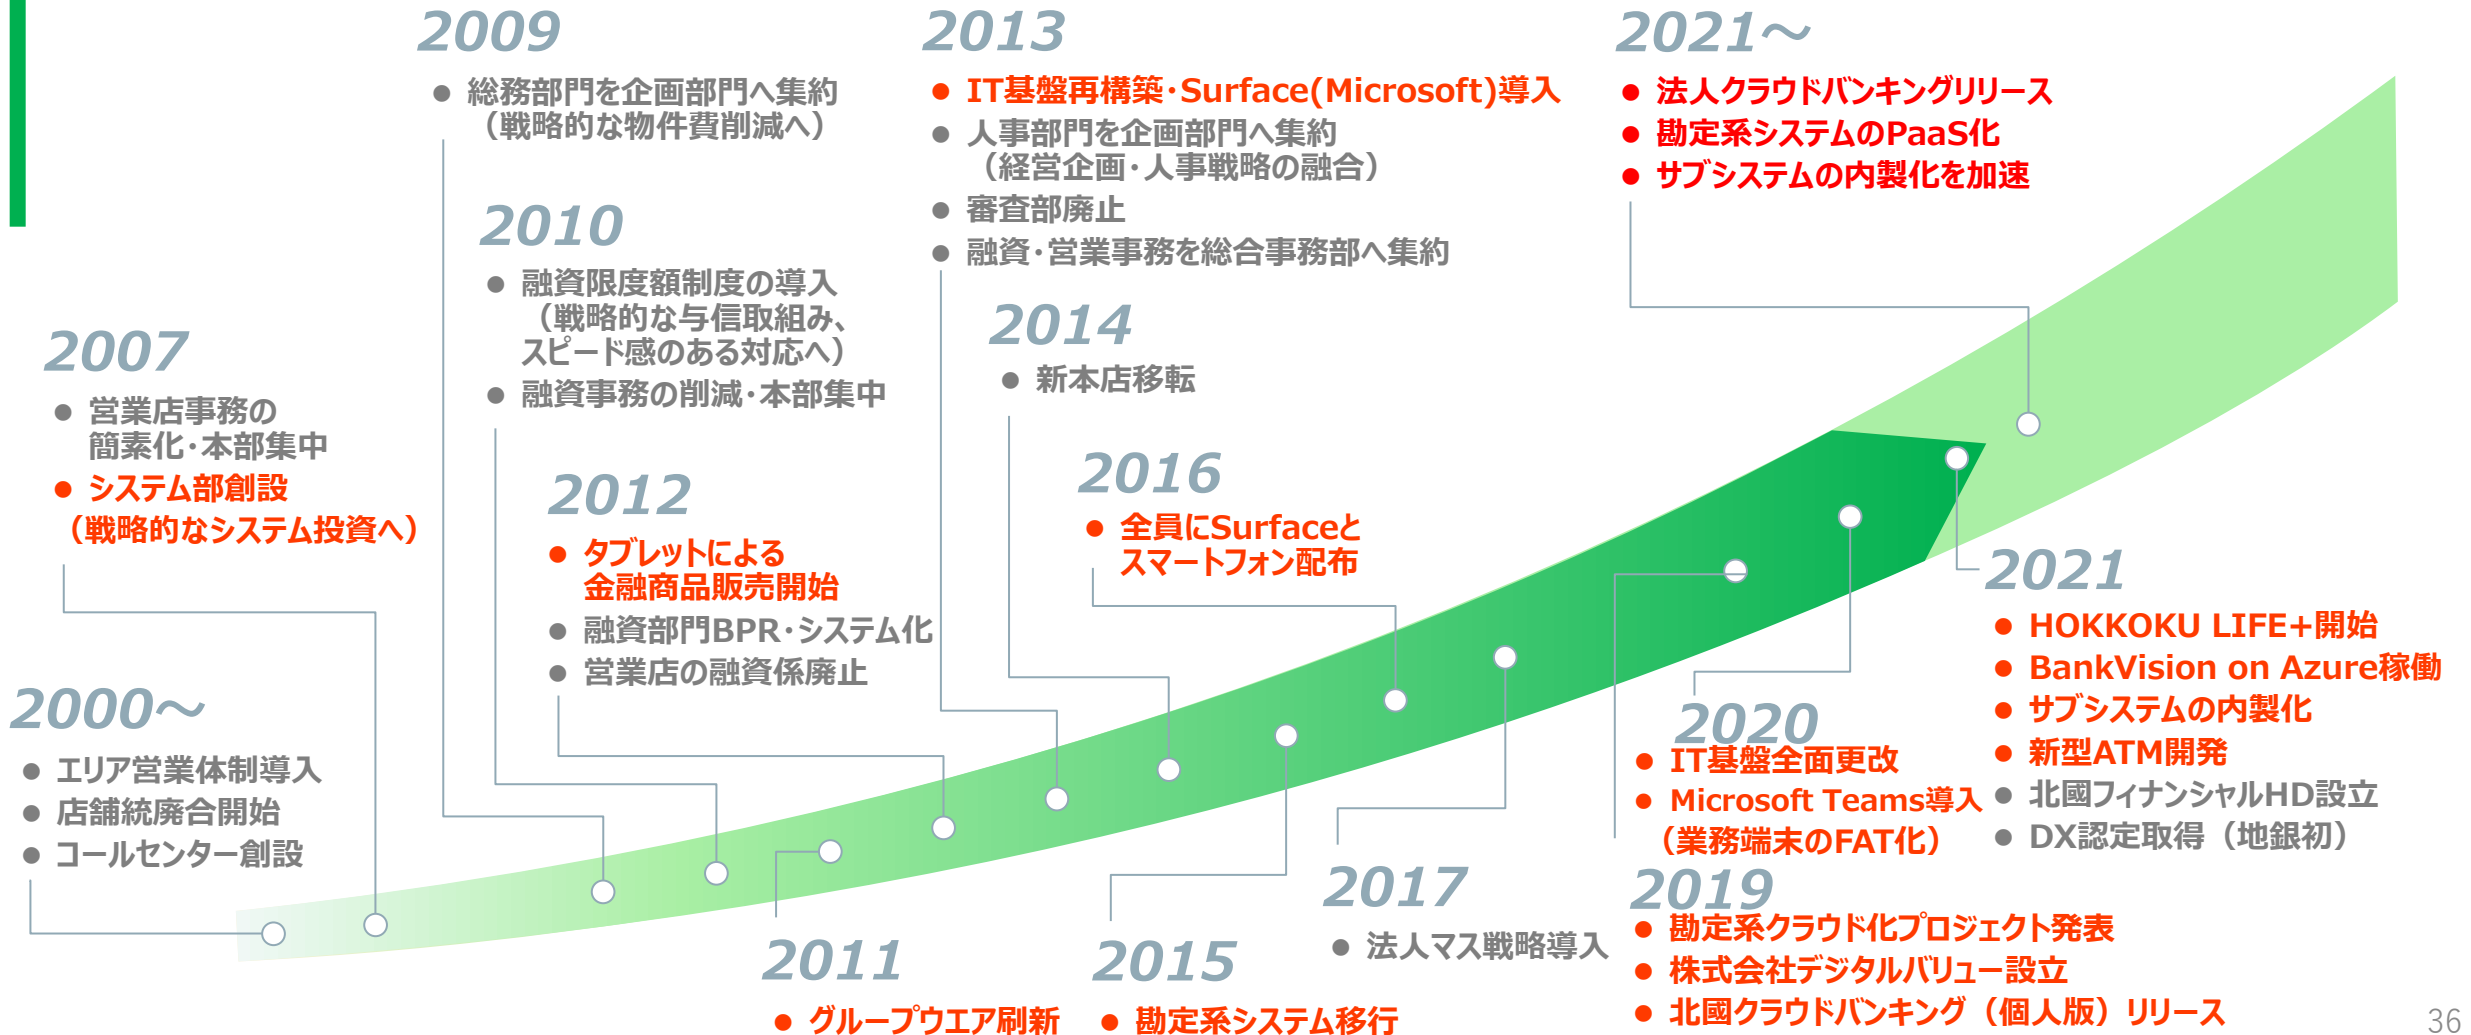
2009
● 総務部門を企画部門へ集約（戦略的な物件費削減へ）

2013
● IT基盤再構築･Surface(Microsoft)導入
● 人事部門を企画部門へ集約（経営企画･人事戦略の融合）
● 審査部廃止
● 融資･営業事務を総合事務部へ集約

2021～
● 法人クラウドバンキングリリース
● 勘定系システムのPaaS化
● サブシステムの内製化を加速

2010
● 融資限度額制度の導入（戦略的な与信取組み、スピード感のある対応へ）
● 融資事務の削減･本部集中

2014
● 新本店移転

2007
● 営業店事務の簡素化･本部集中
● システム部創設（戦略的なシステム投資へ）

2016
● 全員にSurfaceとスマートフォン配布

2012
● タブレットによる金融商品販売開始
● 融資部門BPR･システム化
● 営業店の融資係廃止

2021
● HOKKOKU LIFE+開始
● BankVision on Azure稼働
● サブシステムの内製化
● 新型ATM開発
● 北國フィナンシャルHD設立
● DX認定取得（地銀初）

2020
● IT基盤全面更改
● Microsoft Teams導入（業務端末のFAT化）

2000～
● エリア営業体制導入
● 店舗統廃合開始
● コールセンター創設

2017
● 法人マス戦略導入

2019
● 勘定系クラウド化プロジェクト発表
● 株式会社デジタルバリュー設立
● 北國クラウドバンキング（個人版）リリース

2011
● グループウエア刷新

2015
● 勘定系システム移行

36